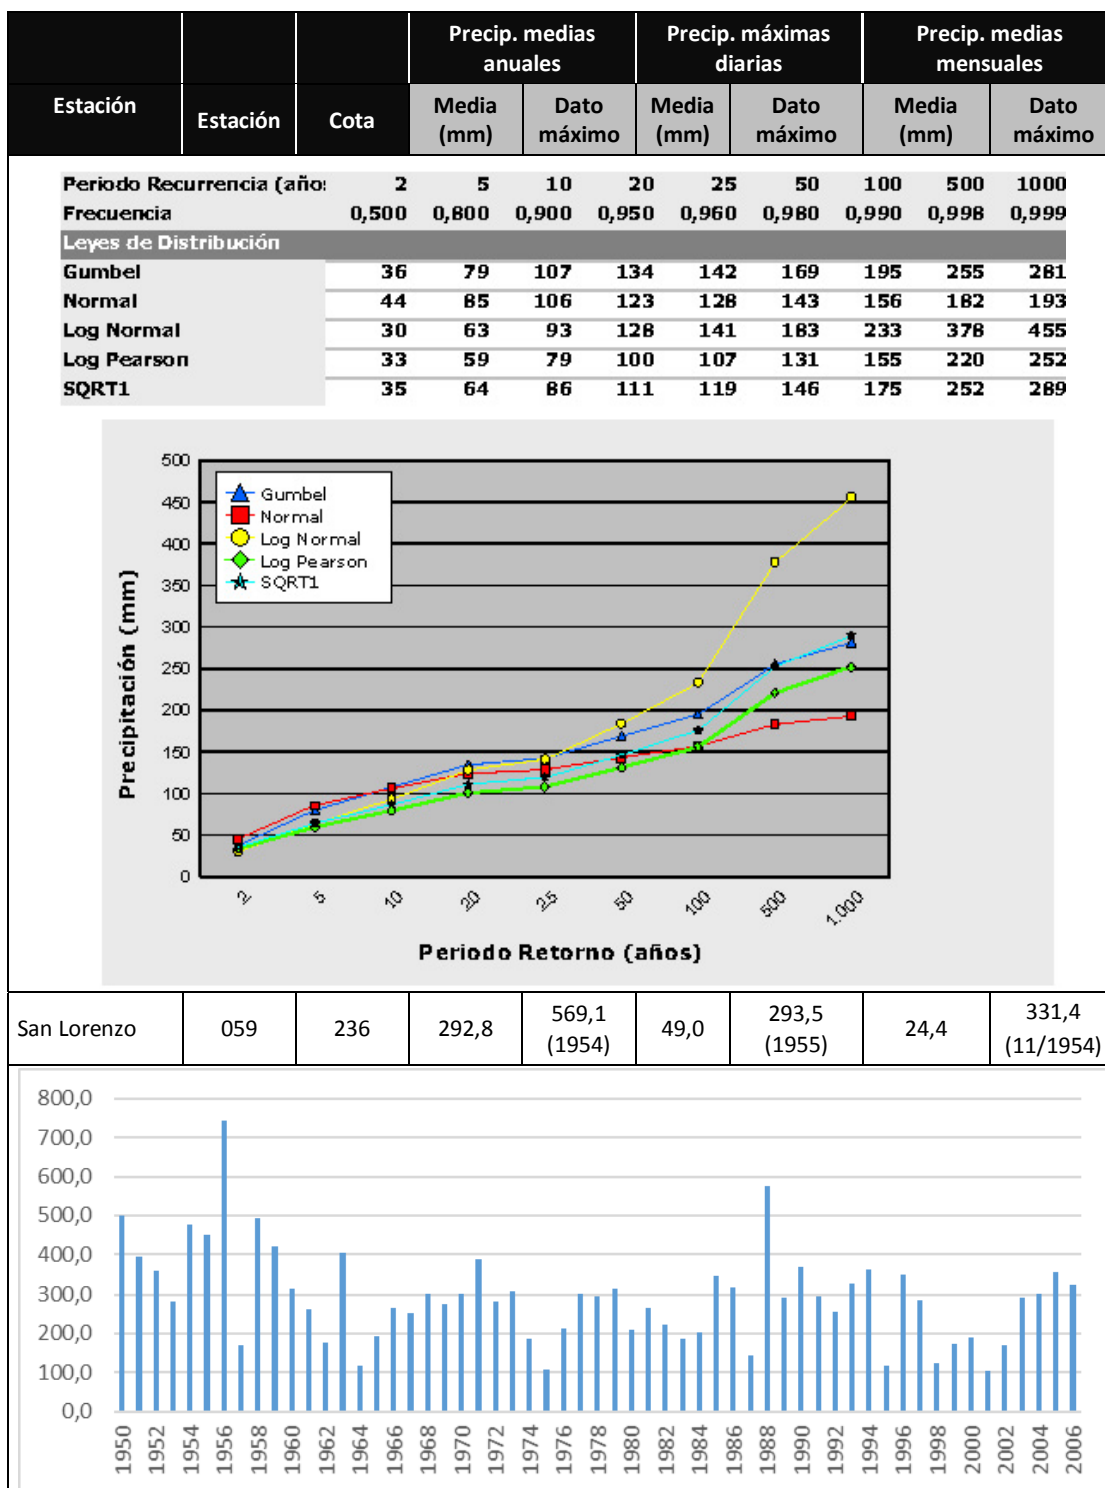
| Estación | Estación | Cota | Precip. medias anuales Media (mm) | Precip. medias anuales Dato máximo | Precip. máximas diarias Media (mm) | Precip. máximas diarias Dato máximo | Precip. medias mensuales Media (mm) | Precip. medias mensuales Dato máximo |
|---|---|---|---|---|---|---|---|---|
| San Lorenzo | 059 | 236 | 292,8 | 569,1 (1954) | 49,0 | 293,5 (1955) | 24,4 | 331,4 (11/1954) |

| Periodo Recurrencia (año: | 2 | 5 | 10 | 20 | 25 | 50 | 100 | 500 | 1000 |
|---|---|---|---|---|---|---|---|---|---|
| Frecuencia | 0,500 | 0,800 | 0,900 | 0,950 | 0,960 | 0,980 | 0,990 | 0,998 | 0,999 |
| Leyes de Distribución | | | | | | | | | |
| Gumbel | 36 | 79 | 107 | 134 | 142 | 169 | 195 | 255 | 281 |
| Normal | 44 | 85 | 106 | 123 | 128 | 143 | 156 | 182 | 193 |
| Log Normal | 30 | 63 | 93 | 128 | 141 | 183 | 233 | 378 | 455 |
| Log Pearson | 33 | 59 | 79 | 100 | 107 | 131 | 155 | 220 | 252 |
| SQRT1 | 35 | 64 | 86 | 111 | 119 | 146 | 175 | 252 | 289 |

Gumbel
Normal
Log Normal
Log Pearson
SQRT1

500 450 400 350 300 250 200 150 100 50 0
Precipitación (mm)
2 5 10 20 25 50 100 500 1,000
Periodo Retorno (años)

800,0 700,0 600,0 500,0 400,0 300,0 200,0 100,0 0,0
1950 1952 1954 1956 1958 1960 1962 1964 1966 1968 1970 1972 1974 1976 1978 1980 1982 1984 1986 1988 1990 1992 1994 1996 1998 2000 2002 2004 2006